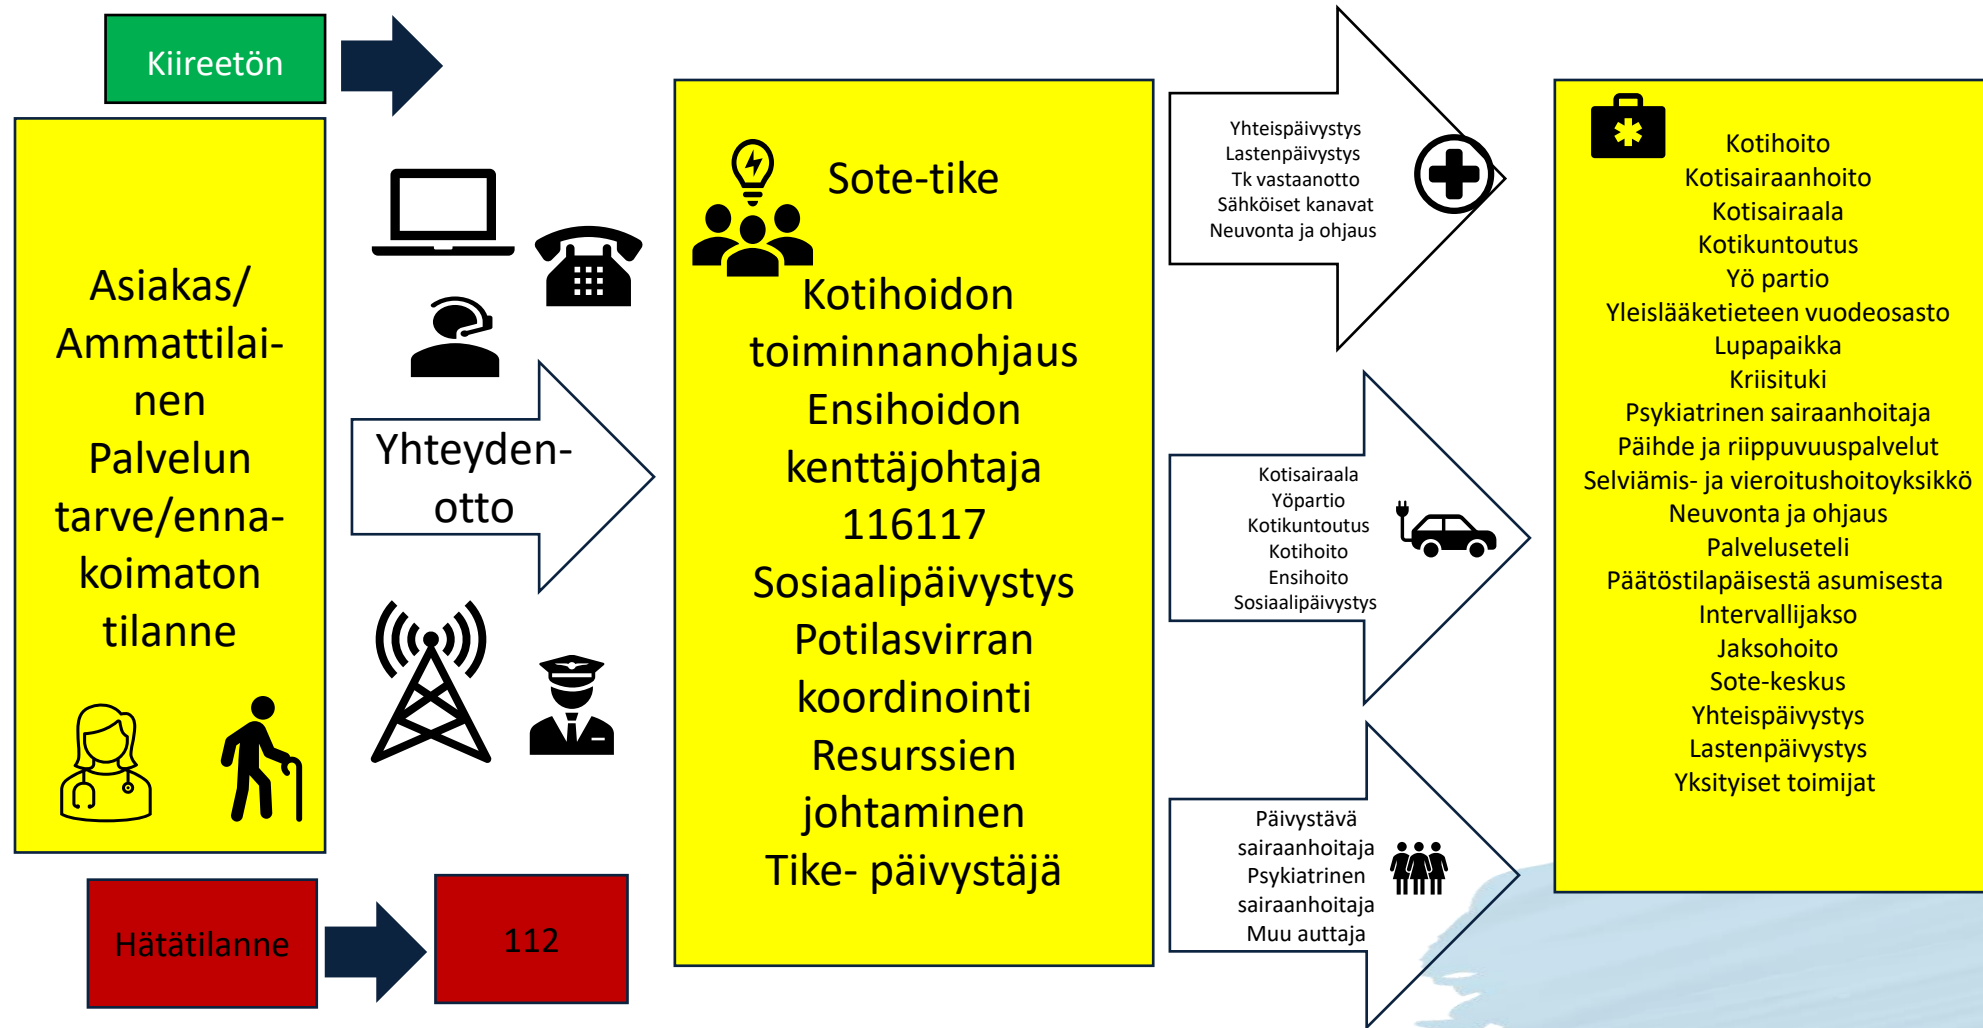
Kiireetön

Asiakas/ Ammattilainen Palvelun tarve/ennakoimaton tilanne

Yhteydenotto

Hätätilanne

112

Sote-tike

Kotihoidon toiminnanohjaus
Ensihoidon kenttäjohtaja
116117
Sosiaalipäivystys
Potilasvirran koordinointi
Resurssien johtaminen
Tike- päivystäjä

Yhteispäivystys
Lastenpäivystys
Tk vastaanotto
Sähköiset kanavat
Neuvonta ja ohjaus

Kotisairaala
Yöpartio
Kotikuntoutus
Kotihoito
Ensihoito
Sosiaalipäivystys

Päivystävä sairaanhoitaja
Psykiatrinen sairaanhoitaja
Muu auttaja

Kotihoito
Kotisairaanhoito
Kotisairaala
Kotikuntoutus
Yö partio
Yleislääketieteen vuodeosasto
Lupapaikka
Kriisituki
Psykiatrinen sairaanhoitaja
Päihde ja riippuvuuspalvelut
Selviämis- ja vieroitushoitoyksikkö
Neuvonta ja ohjaus
Palveluseteli
Päätöstilapäisestä asumisesta
Intervallijakso
Jaksohoito
Sote-keskus
Yhteispäivystys
Lastenpäivystys
Yksityiset toimijat